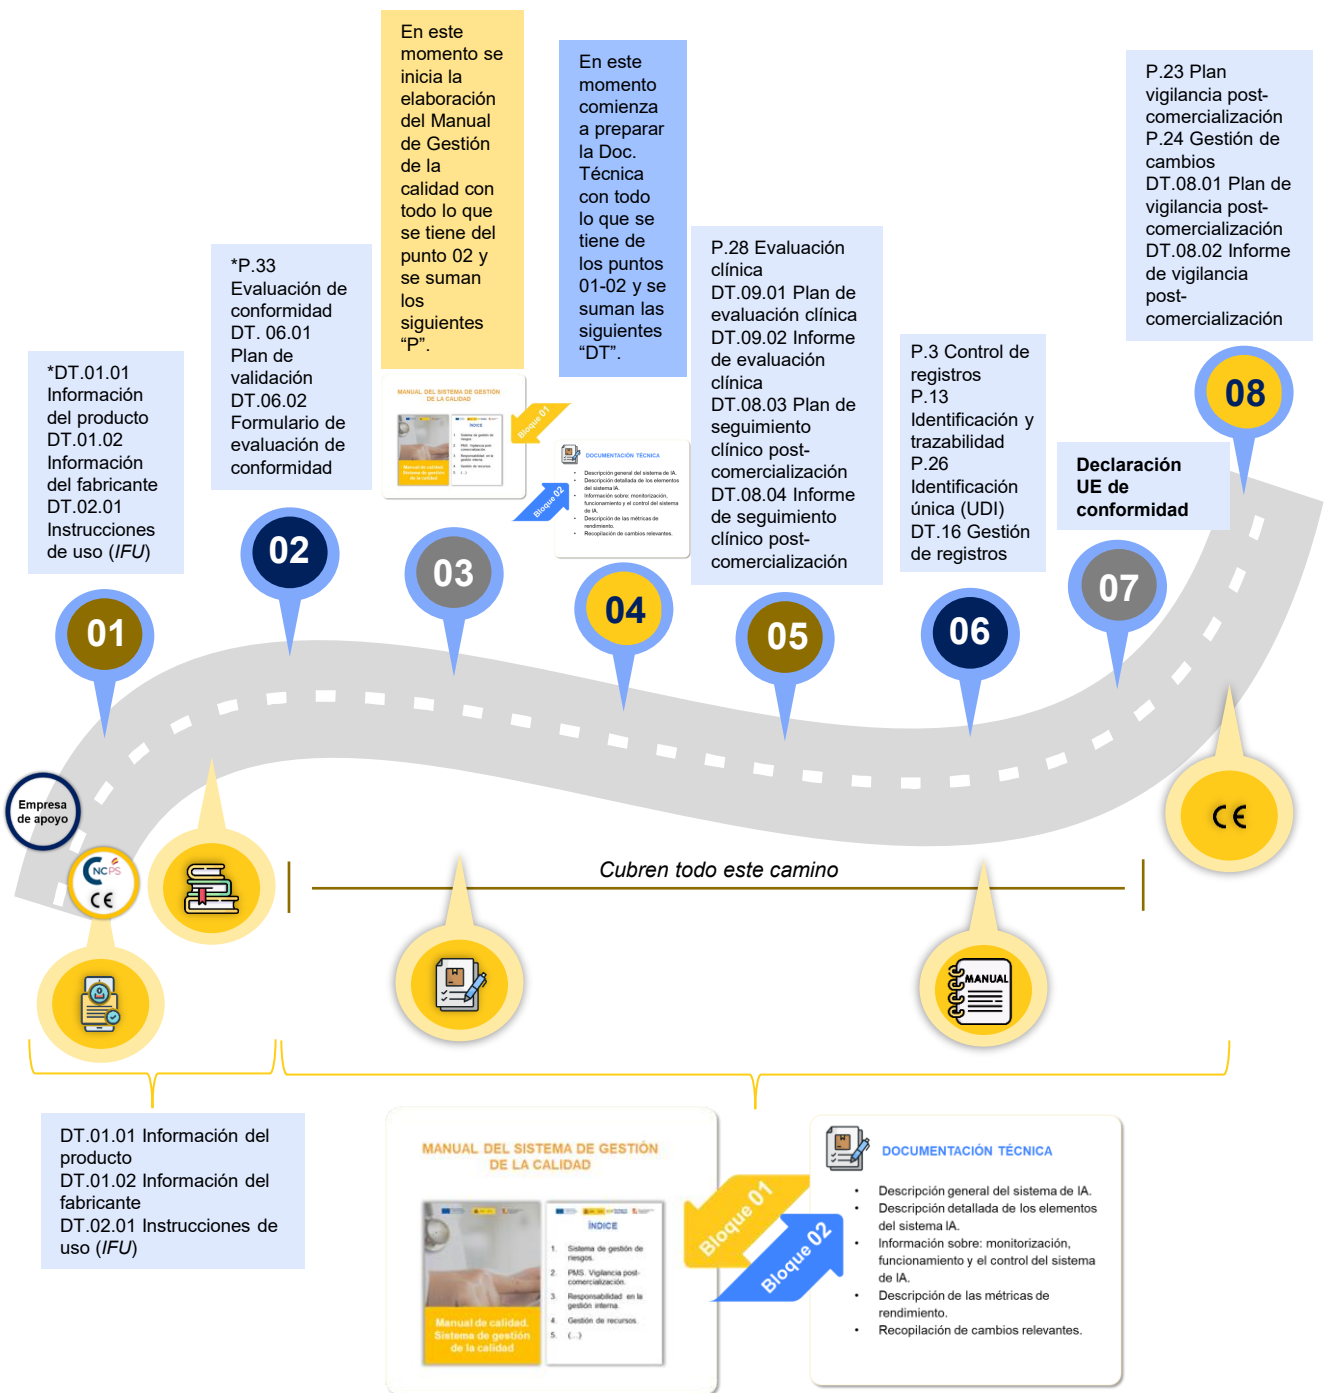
En este momento se inicia la elaboración del Manual de Gestión de la calidad con todo lo que se tiene del punto 02 y se suman los siguientes "P".

En este momento comienza a preparar la Doc. Técnica con todo lo que se tiene de los puntos 01-02 y se suman las siguientes "DT".

P.23 Plan vigilancia post-comercialización
P.24 Gestión de cambios
DT.08.01 Plan de vigilancia post-comercialización
DT.08.02 Informe de vigilancia post-comercialización

*P.33 Evaluación de conformidad
DT. 06.01 Plan de validación
DT.06.02 Formulario de evaluación de conformidad

P.28 Evaluación clínica
DT.09.01 Plan de evaluación clínica
DT.09.02 Informe de evaluación clínica
DT.08.03 Plan de seguimiento clínico post-comercialización
DT.08.04 Informe de seguimiento clínico post-comercialización

P.3 Control de registros
P.13 Identificación y trazabilidad
P.26 Identificación única (UDI)
DT.16 Gestión de registros

*DT.01.01 Información del producto
DT.01.02 Información del fabricante
DT.02.01 Instrucciones de uso (*IFU*)

Declaración UE de conformidad

08

MANUAL DEL SISTEMA DE GESTIÓN DE LA CALIDAD
Bloque 01
DOCUMENTACIÓN TÉCNICA
Bloque 02

01 02 03 04 05 06 07

Empresa de apoyo

NCPS
CE

CE

Cubren todo este camino

MANUAL

DT.01.01 Información del producto
DT.01.02 Información del fabricante
DT.02.01 Instrucciones de uso (*IFU*)

MANUAL DEL SISTEMA DE GESTIÓN DE LA CALIDAD

ÍNDICE
1. Sistema de gestión de riesgos.
2. PMS. Vigilancia post-comercialización.
3. Responsabilidad en la gestión interna.
4. Gestión de recursos.
5. (...)

Manual de calidad. Sistema de gestión de la calidad

Bloque 01
Bloque 02

DOCUMENTACIÓN TÉCNICA
• Descripción general del sistema de IA.
• Descripción detallada de los elementos del sistema IA.
• Información sobre: monitorización, funcionamiento y el control del sistema de IA.
• Descripción de las métricas de rendimiento.
• Recopilación de cambios relevantes.